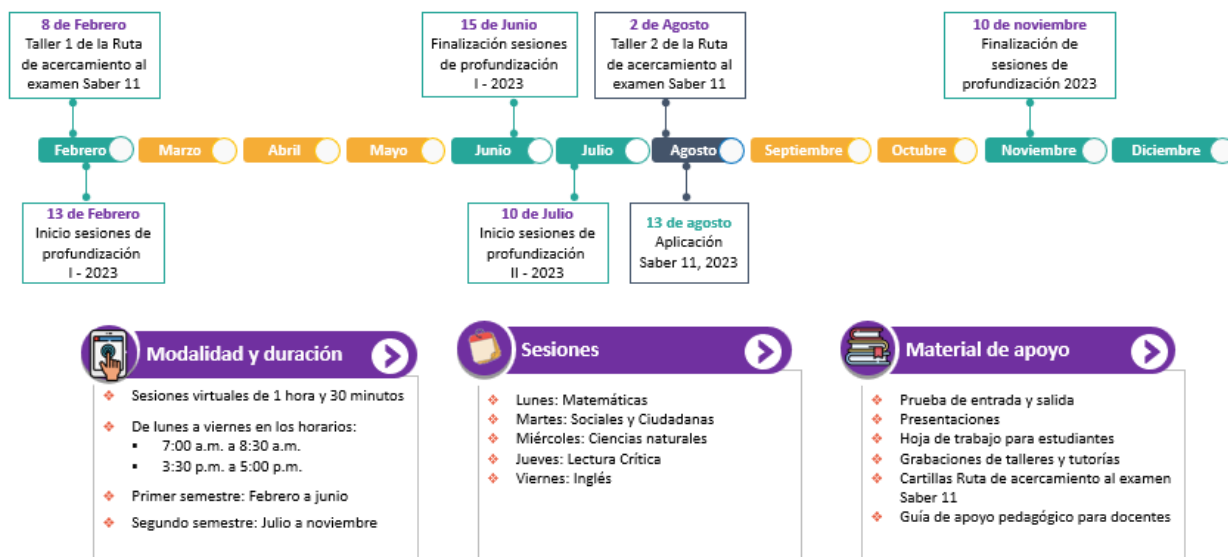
8 de Febrero
Taller 1 de la Ruta de acercamiento al examen Saber 11

15 de Junio
Finalización sesiones de profundización I - 2023

2 de Agosto
Taller 2 de la Ruta de acercamiento al examen Saber 11

10 de noviembre
Finalización de sesiones de profundización 2023

Febrero Marzo Abril Mayo Junio Julio Agosto Septiembre Octubre Noviembre Diciembre

13 de Febrero
Inicio sesiones de profundización I - 2023

10 de Julio
Inicio sesiones de profundización II - 2023

13 de agosto
Aplicación Saber 11, 2023

Modalidad y duración

- Sesiones virtuales de 1 hora y 30 minutos
- De lunes a viernes en los horarios:
  - 7:00 a.m. a 8:30 a.m.
  - 3:30 p.m. a 5:00 p.m.
- Primer semestre: Febrero a junio
- Segundo semestre: Julio a noviembre

Sesiones

- Lunes: Matemáticas
- Martes: Sociales y Ciudadanas
- Miércoles: Ciencias naturales
- Jueves: Lectura Crítica
- Viernes: Inglés

Material de apoyo

- Prueba de entrada y salida
- Presentaciones
- Hoja de trabajo para estudiantes
- Grabaciones de talleres y tutorías
- Cartillas Ruta de acercamiento al examen Saber 11
- Guía de apoyo pedagógico para docentes